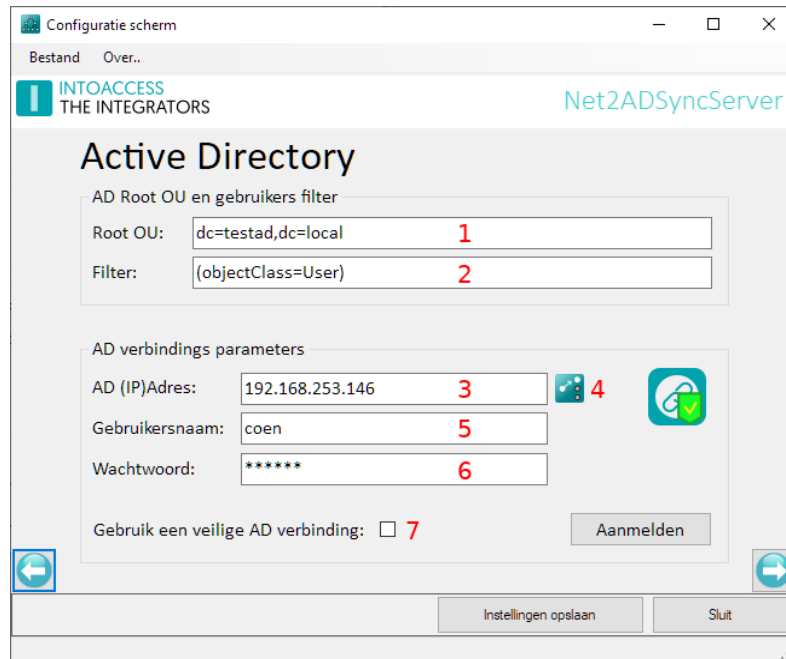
Configuratie scherm

Bestand Over..

INTOACCESS
THE INTEGRATORS

Net2ADSyncServer

Active Directory

AD Root OU en gebruikers filter

Root OU: dc=testad,dc=local 1

Filter: (objectClass=User) 2

AD verbindings parameters

AD (IP)Adres: 192.168.253.146 3 4

Gebruikersnaam: coen 5

Wachtwoord: ****** 6

Gebruik een veilige AD verbinding: ☐ 7

Aanmelden

Instellingen opslaan

Sluit